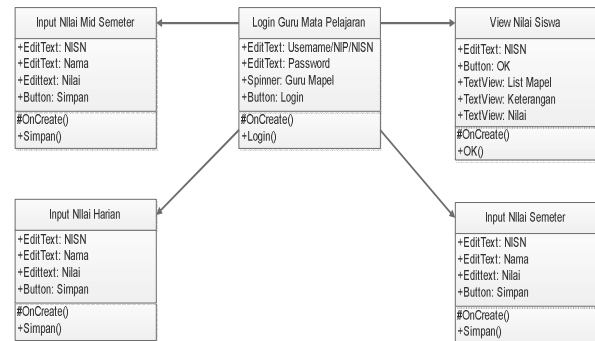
Input NIlai Mid Semeter

+EditText: NISN
+EditText: Nama
+Edittext: Nilai
+Button: Simpan

#OnCreate()
+Simpan()

Login Guru Mata Pelajaran

+EditText: Username/NIP/NISN
+EditText: Password
+Spinner: Guru Mapel
+Button: Login

#OnCreate()
+Login()

View Nilai Siswa

+EditText: NISN
+Button: OK
+TextView: List Mapel
+TextView: Keterangan
+TextView: Nilai

#OnCreate()
+OK()

Input NIlai Harian

+EditText: NISN
+EditText: Nama
+Edittext: Nilai
+Button: Simpan

#OnCreate()
+Simpan()

Input NIlai Semeter

+EditText: NISN
+EditText: Nama
+Edittext: Nilai
+Button: Simpan

#OnCreate()
+Simpan()